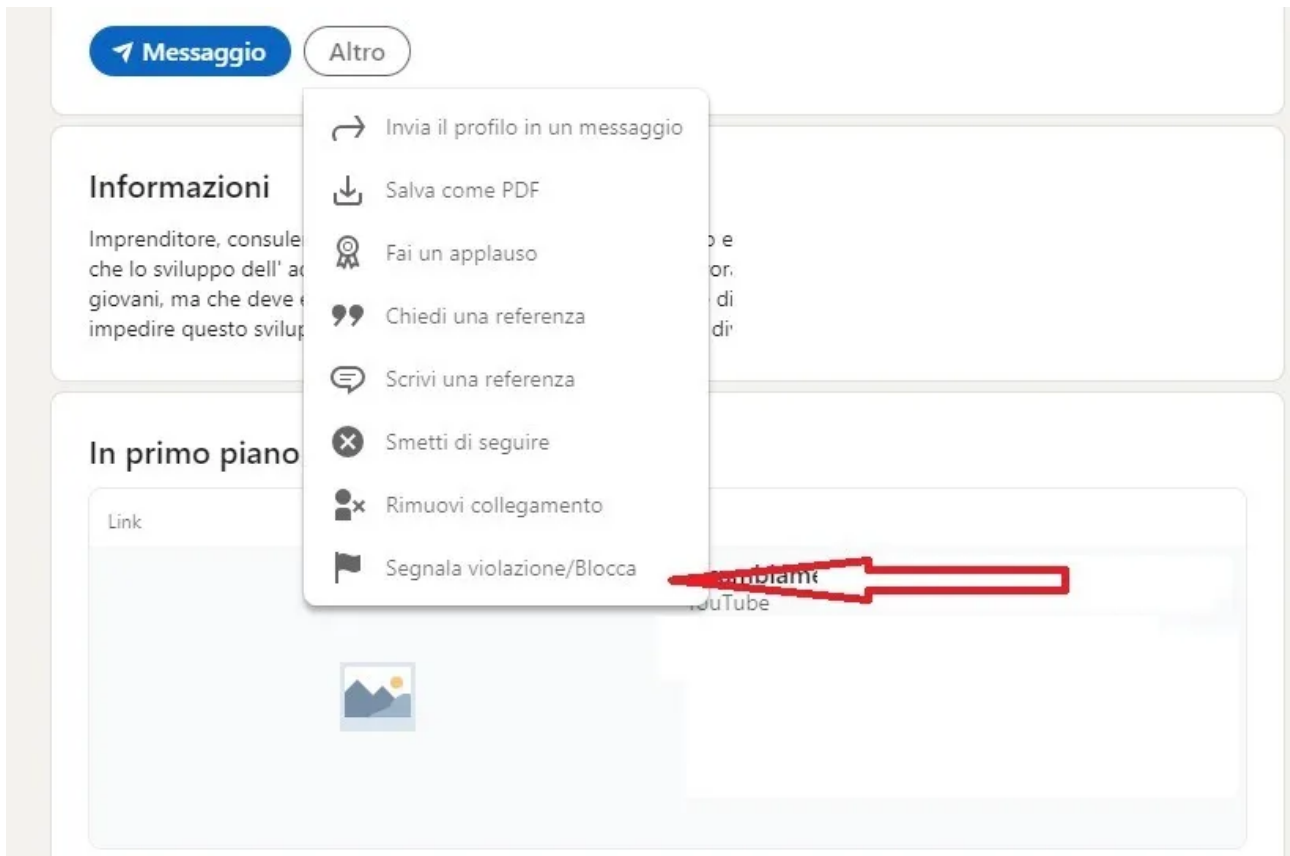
Messaggio Altro

Invia il profilo in un messaggio
Salva come PDF
Fai un applauso
Chiedi una referenza
Scrivi una referenza
Smetti di seguire
Rimuovi collegamento
Segnala violazione/Blocca

Informazioni

Imprenditore, consule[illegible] o e che lo sviluppo dell' a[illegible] or. giovani, ma che deve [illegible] di impedire questo svilup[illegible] di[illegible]

In primo piano

Link

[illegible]mbiame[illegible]
YouTube